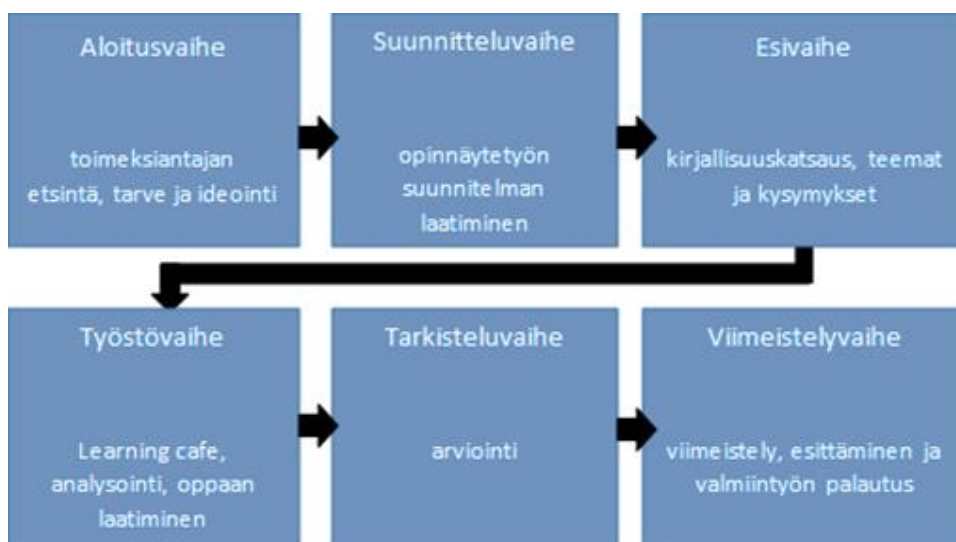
Aloitusvaihe

toimeksiantajan etsintä, tarve ja ideointi

Suunnitteluvaihe

opinnäytetyön suunnitelman laatiminen

Esivaihe

kirjallisuuskatsaus, teemat ja kysymykset

Työstövaihe

Learning cafe, analysointi, oppaan laatiminen

Tarkisteluvaihe

arviointi

Viimeistelyvaihe

viimeistely, esittäminen ja valmiintyön palautus